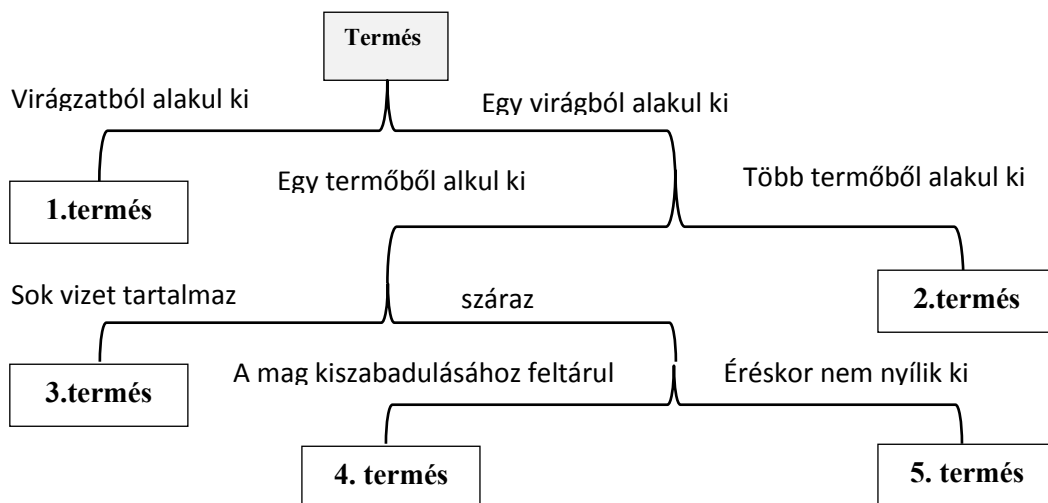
Termés

Virágzatból alakul ki

Egy virágból alakul ki

1.termés

Egy termőből alkul ki

Több termőből alakul ki

Sok vizet tartalmaz

száraz

2.termés

3.termés

A mag kiszabadulásához feltárul

Éréskor nem nyílik ki

4. termés

5. termés